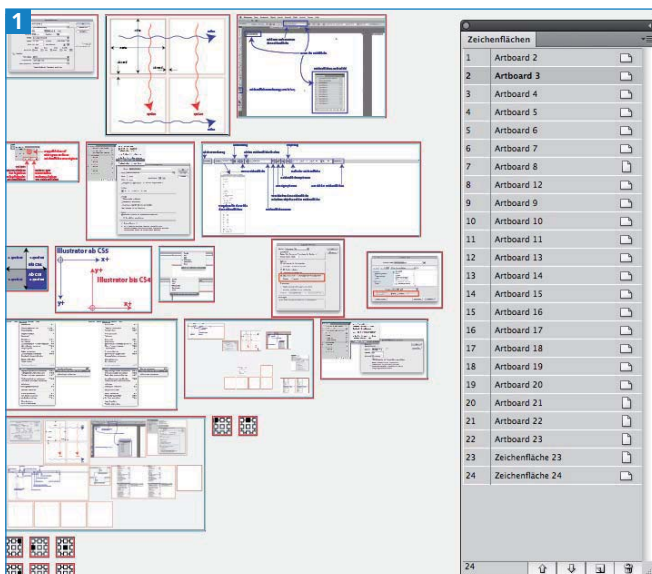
1

Illustrator ab CS5

Illustrator bis CS4

Zeichenflächen

| | |
|---|---|
| 1 | Artboard 2 |
| 2 | Artboard 3 |
| 3 | Artboard 4 |
| 4 | Artboard 5 |
| 5 | Artboard 6 |
| 6 | Artboard 7 |
| 7 | Artboard 8 |
| 8 | Artboard 12 |
| 9 | Artboard 9 |
| 10 | Artboard 10 |
| 11 | Artboard 11 |
| 12 | Artboard 13 |
| 13 | Artboard 14 |
| 14 | Artboard 15 |
| 15 | Artboard 16 |
| 16 | Artboard 17 |
| 17 | Artboard 18 |
| 18 | Artboard 19 |
| 19 | Artboard 20 |
| 20 | Artboard 21 |
| 21 | Artboard 22 |
| 22 | Artboard 23 |
| 23 | Zeichenfläche 23 |
| 24 | Zeichenfläche 24 |

24